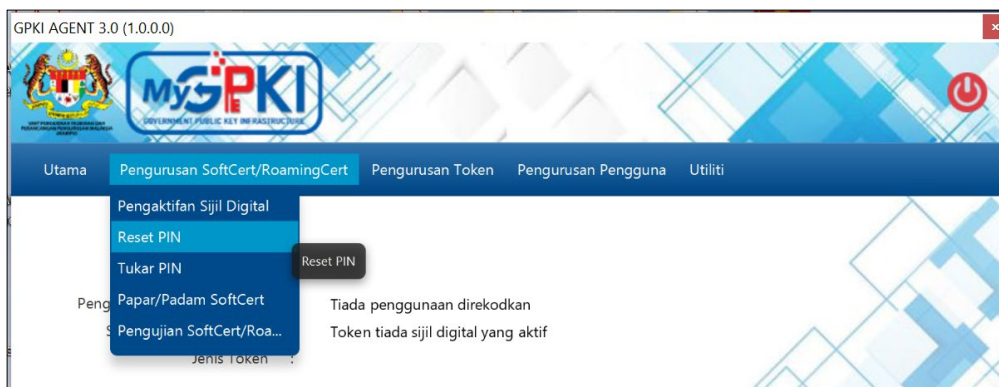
GPKI AGENT 3.0 (1.0.0.0)

MyGPKI
GOVERNMENT PUBLIC KEY INFRASTRUCTURE

Utama
Pengurusan SoftCert/RoamingCert
Pengurusan Token
Pengurusan Pengguna
Utiliti

Pengaktifan Sijil Digital
Reset PIN
Tukar PIN
Papar/Padam SoftCert
Pengujian SoftCert/Roa...

Reset PIN

Peng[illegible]
S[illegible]
Jenis Token :

Tiada penggunaan direkodkan
Token tiada sijil digital yang aktif